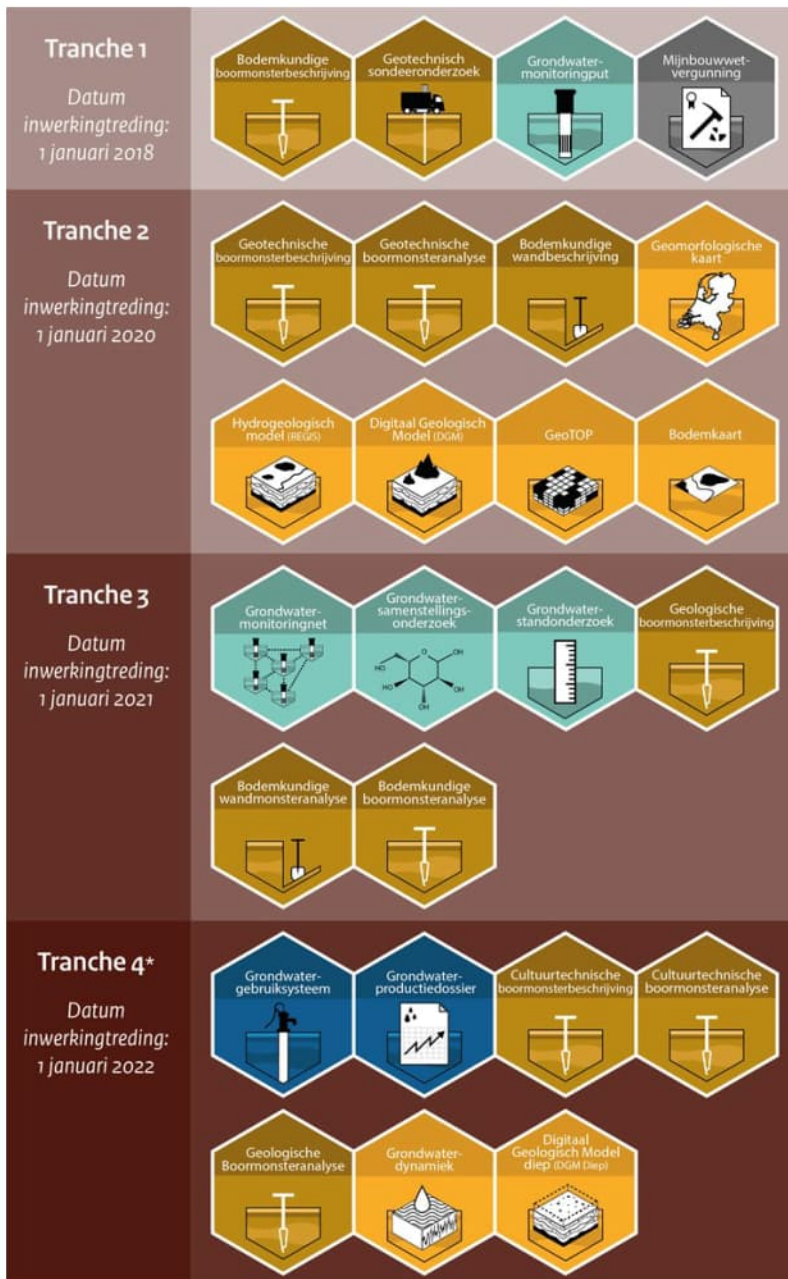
Tranche 1

Datum inwerkingtreding: 1 januari 2018

Bodemkundige boormonsterbeschrijving

Geotechnisch sondeeronderzoek

Grondwater-monitoringput

Mijnbouwwet-vergunning

Tranche 2

Datum inwerkingtreding: 1 januari 2020

Geotechnische boormonsterbeschrijving

Geotechnische boormonsteranalyse

Bodemkundige wandbeschrijving

Geomorfologische kaart

Hydrogeologisch model (REGIS)

Digitaal Geologisch Model (DGM)

GeoTOP

Bodemkaart

Tranche 3

Datum inwerkingtreding: 1 januari 2021

Grondwater-monitoringnet

Grondwater-samenstellings-onderzoek

HO OH OH OH OH

Grondwater-standonderzoek

Geologische boormonsterbeschrijving

Bodemkundige wandmonsteranalyse

Bodemkundige boormonsteranalyse

Tranche 4*

Datum inwerkingtreding: 1 januari 2022

Grondwater-gebruiksysteem

Grondwater-productiedossier

Cultuurtechnische boormonsterbeschrijving

Cultuurtechnische boormonsteranalyse

Geologische Boormonsteranalyse

Grondwater-dynamiek

Digitaal Geologisch Model diep (DGM Diep)